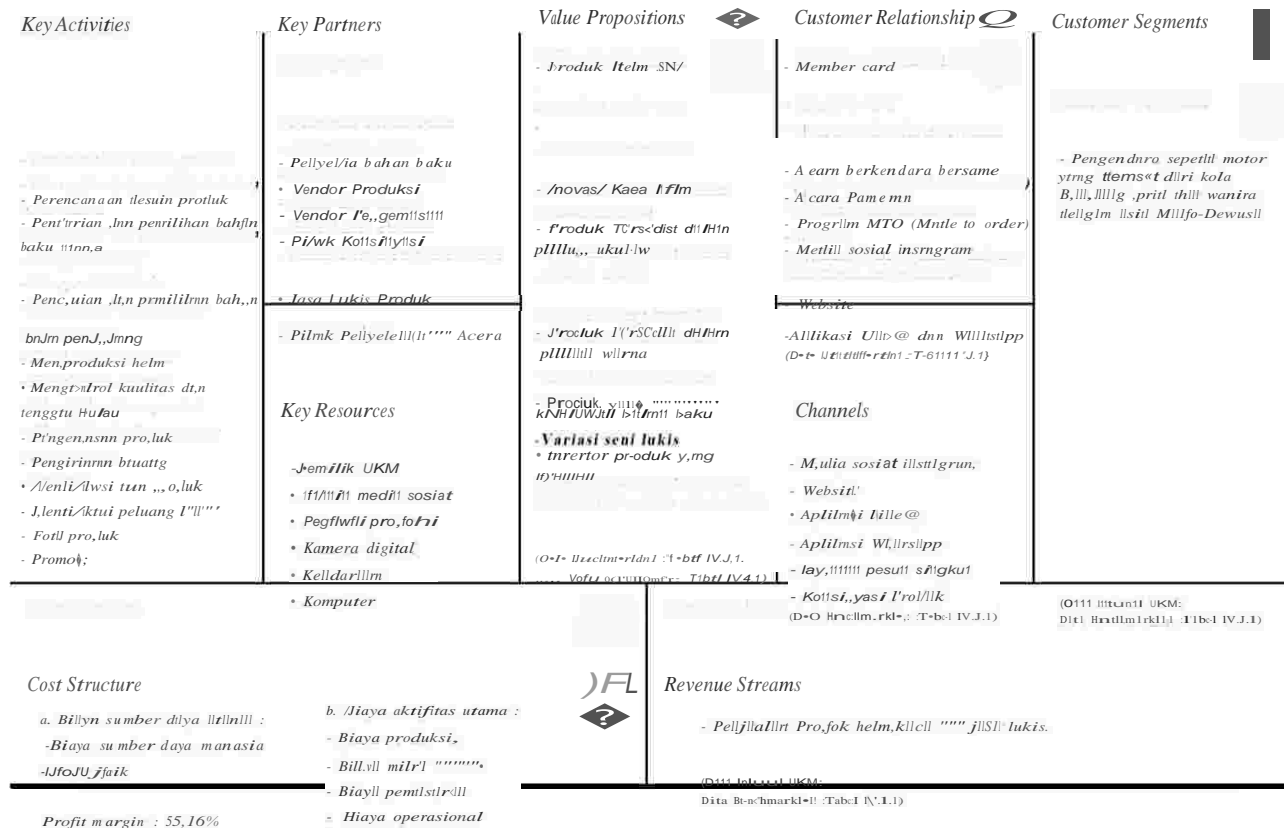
Key Activities

- Perencanaan desain produk
- Pent'rrian ,lnn penrilihan bahfln baku ttfnn,a

- Penc,uian ,lt,n prmililmn bah,,n bnJm penJ,,Jmng
- Men,produksi helm
- Mengt>nIrol kuulitas dt,n tenggtu Hu/au
- Pt'ngen,nsnn pro,luk
- Pengirinrnn btuattg
- /lenli/lwsi tun ,,o,luk
- J,lenti/ktui peluang l"ll""
- Fotll pro,luk
- Promo;

Key Partners

- Pellyel/ia bahan baku
- Vendor Produksi
- Vendor I'e,,gem1s1111
- Pi/wk Ko11s/i1y1si

- Jasa Lukis Produk

- Pilmk Pellyelelll(It''''" Acera

Key Resources

-J•emilik UKM
- If1/l11i11 medi11 sosiat
- Pegflwfli pro,fofhi
- Kamera digital
- Kelldarlllm
- Komputer

Value Propositions

- Produk Item SN/

- /novas/ Kaea MfIm

- f'roduk TC'rs<'dist d11H1n pIIIlu,,, ukul-lw

- J'rocluk l'('rSCclIt dHIHrn pllllltll wlrna

- Prociuk vlll ""........ kNH/UWJtll b1t/m11 baku
-Variasi seni lukis
- tnrertor pr-oduk y,mg if)'HIIHII

(O•I• IJzzcltnt•rldn1 :'I •btf IV.J,1.
Vofu 0(I'lIIOmCr: Tibtl IV.4.1)

Customer Relationship

- Member card

- A earn berkendara bersame
- A cara Pamemn
- Progrllm MTO (Mntle to order)
- Metlill sosial insrngram

- Website

-Allikasi Ullt>@ dnn Wllltstlpp
(D•t• Ut1tldlff•r£ln1 :·T-61111 'J.1)

Channels

- M,ulia sosiat illsttlgrun,
- Websitl'
- Aplilm i lille@
- Aplilmsi Wl,llrsllpp
- lay,111111 pesu11 s/1gku1
- Ko11si,,yasi l'rol/llk
(D•O Hrncllm,rkl•,: :T•b•l IV.J.1)

Customer Segments

- Pengendnro sepetlil motor ytrng ttems«t dllri kola B,lll,llllg ,pritl thlll wanira tlellglm llsitl Mlllfo-Dewusll

(O111 Ittturn1I UKM: Dlt1 Hrntllm1rkl1I :T1be1 IV.J.1)

Cost Structure
a. Billyn sumber dilya llrllnlll :
-Biaya sumber daya manasia
-IJfoJU jfaik

b. /Jiaya aktifitas utama :
- Biaya produksi,
- Bill.vll milr'l ""''''''.
- Biayll pemtlstlrdll
- Hiaya operasional

Profit margin : 55,16%

Revenue Streams
- Pelljllalllrt Pro,fok helm,kllcll """ jllSl' lukis.

(D111 Inlu•I UKM:
Dita Bt-nchmarkl•I! :Tabcl I\'.1.1)